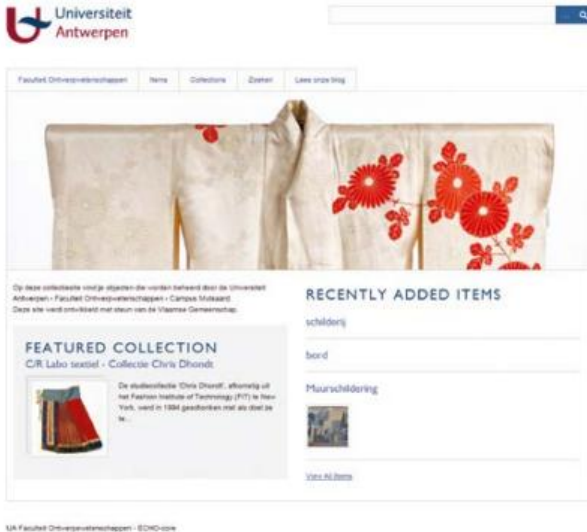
Universiteit Antwerpen

Q

Faculteit Ontwerpwetenschappen | Items | Collections | Zoeken | Lees onze blog

Op deze collectiesite vindt je objecten die worden beheerd door de Universiteit Antwerpen - Faculteit Ontwerpwetenschappen - Campus Mutsaard. Deze site werd ontwikkeld met steun van de Vlaamse Gemeenschap.

FEATURED COLLECTION

C/R Labo textiel - Collectie Chris Dhondt

De studiecollectie 'Chris Dhondt', afkomstig uit het Fashion Institute of Technology (FIT) te New York, werd in 1994 geschonken met als doel te le...

RECENTLY ADDED ITEMS

schilderij

bord

Muurschildering

View All Items

UA Faculteit Ontwerpwetenschappen - ECHO-core